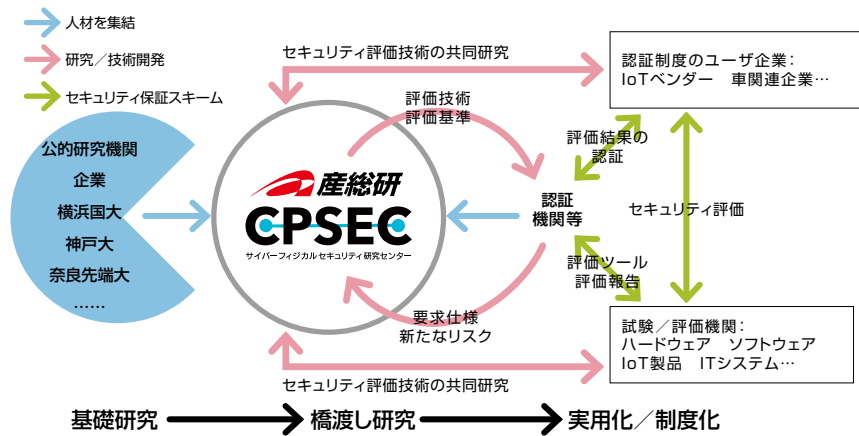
人材を集結

研究／技術開発

セキュリティ保証スキーム

セキュリティ評価技術の共同研究

認証制度のユーザ企業：
IoTベンダー　車関連企業…

公的研究機関
企業
横浜国大
神戸大
奈良先端大
……

評価技術
評価基準

産総研
CPSEC
サイバーフィジカルセキュリティ研究センター

評価結果の
認証

認証
機関等

セキュリティ評価

評価ツール
評価報告

要求仕様
新たなリスク

試験／評価機関：
ハードウェア　ソフトウェア
IoT製品　ITシステム…

セキュリティ評価技術の共同研究

基礎研究　橋渡し研究　実用化／制度化